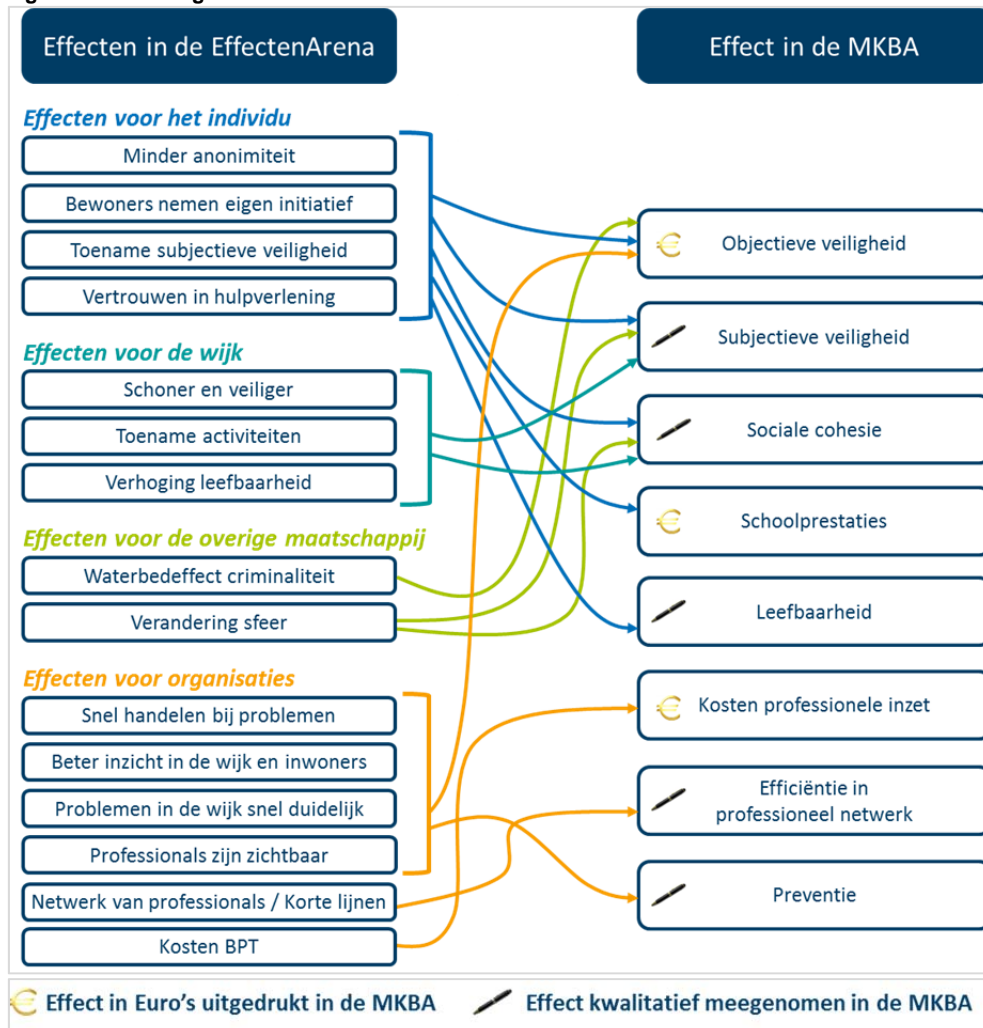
Effecten in de EffectenArena

Effect in de MKBA

Effecten voor het individu

Minder anonimiteit

Bewoners nemen eigen initiatief

Toename subjectieve veiligheid

Vertrouwen in hulpverlening

Effecten voor de wijk

Schoner en veiliger

Toename activiteiten

Verhoging leefbaarheid

Effecten voor de overige maatschappij

Waterbedeffect criminaliteit

Verandering sfeer

Effecten voor organisaties

Snel handelen bij problemen

Beter inzicht in de wijk en inwoners

Problemen in de wijk snel duidelijk

Professionals zijn zichtbaar

Netwerk van professionals / Korte lijnen

Kosten BPT

Objectieve veiligheid

Subjectieve veiligheid

Sociale cohesie

Schoolprestaties

Leefbaarheid

Kosten professionele inzet

Efficiëntie in professioneel netwerk

Preventie

Effect in Euro's uitgedrukt in de MKBA

Effect kwalitatief meegenomen in de MKBA